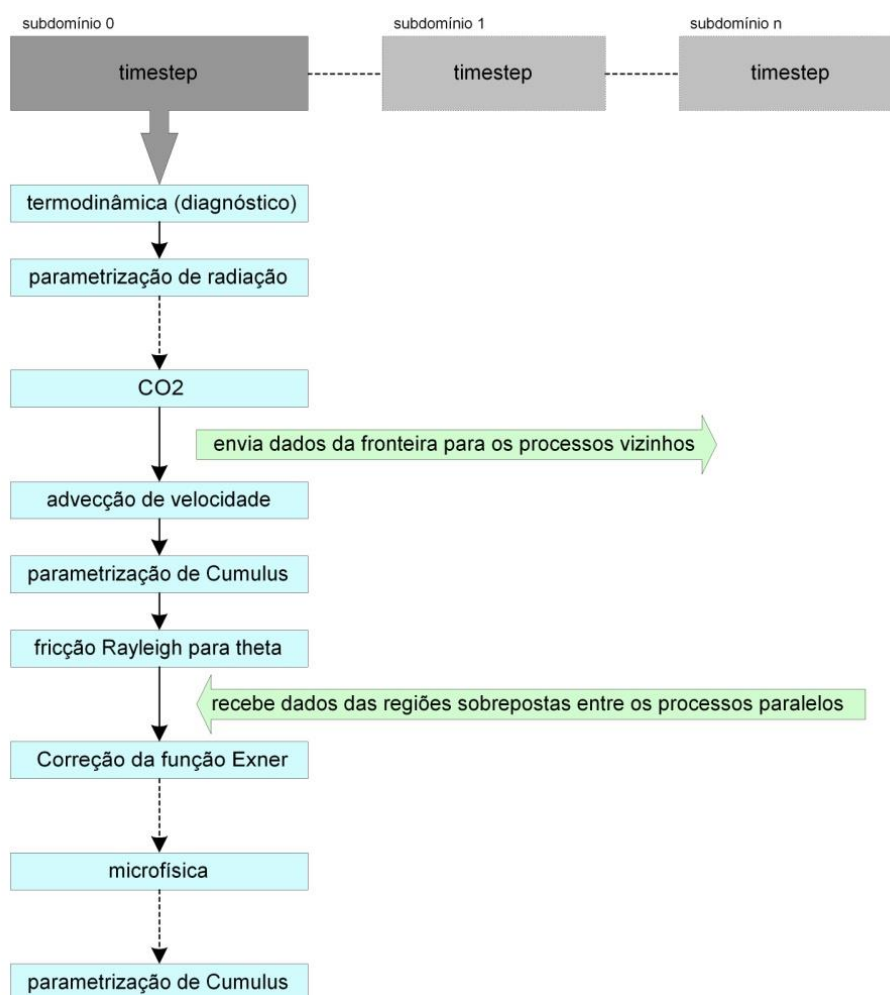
subdomínio 0
timestep

subdomínio 1
timestep

subdomínio n
timestep

termodinâmica (diagnóstico)

parametrização de radiação

CO2

envia dados da fronteira para os processos vizinhos

advecção de velocidade

parametrização de Cumulus

fricção Rayleigh para theta

recebe dados das regiões sobrepostas entre os processos paralelos

Correção da função Exner

microfísica

parametrização de Cumulus